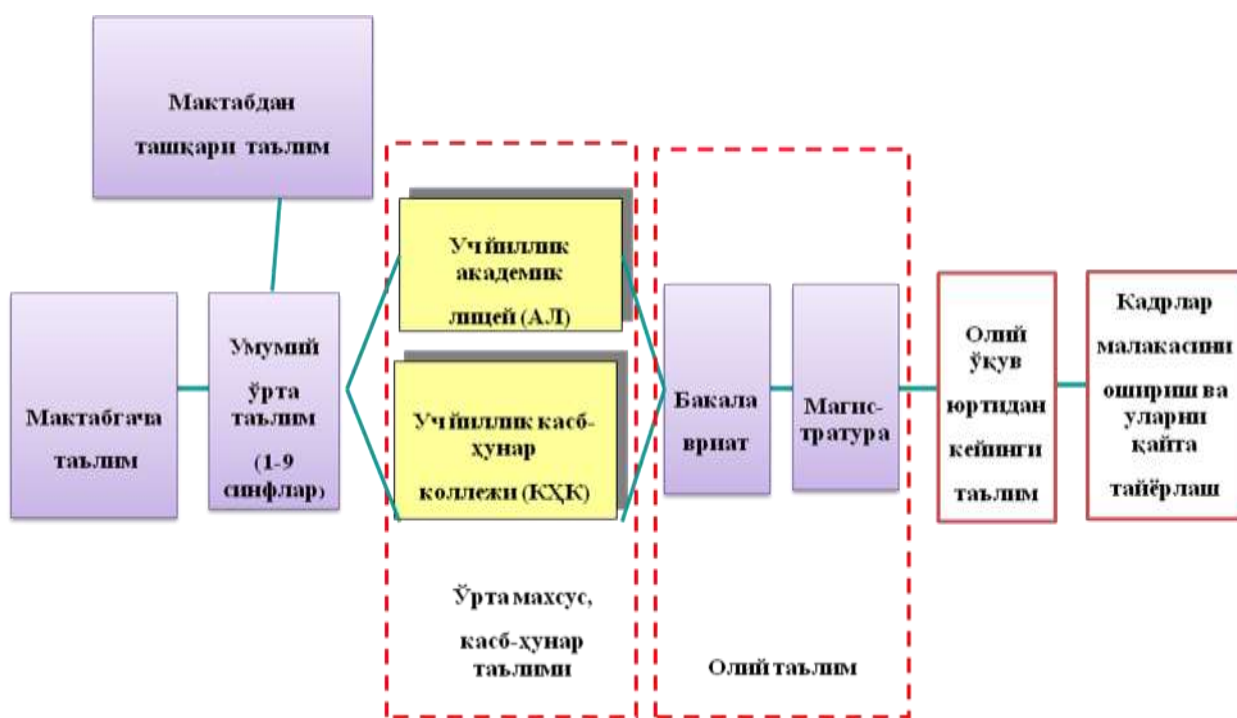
Мактабдан ташқари таълим

Мактабгача таълим

Умумий ўрта таълим (1-9 синфлар)

Уч йиллик академик лицей (АЛ)

Уч йиллик касб-ҳунар коллежи (КҲК)

Ўрта махсус, касб-ҳунар таълими

Бакалаврият

Магистратура

Олий таълим

Олий ўқув юртидан кейинги таълим

Кадрлар малакасини ошириш ва уларни қайта тайёрлаш